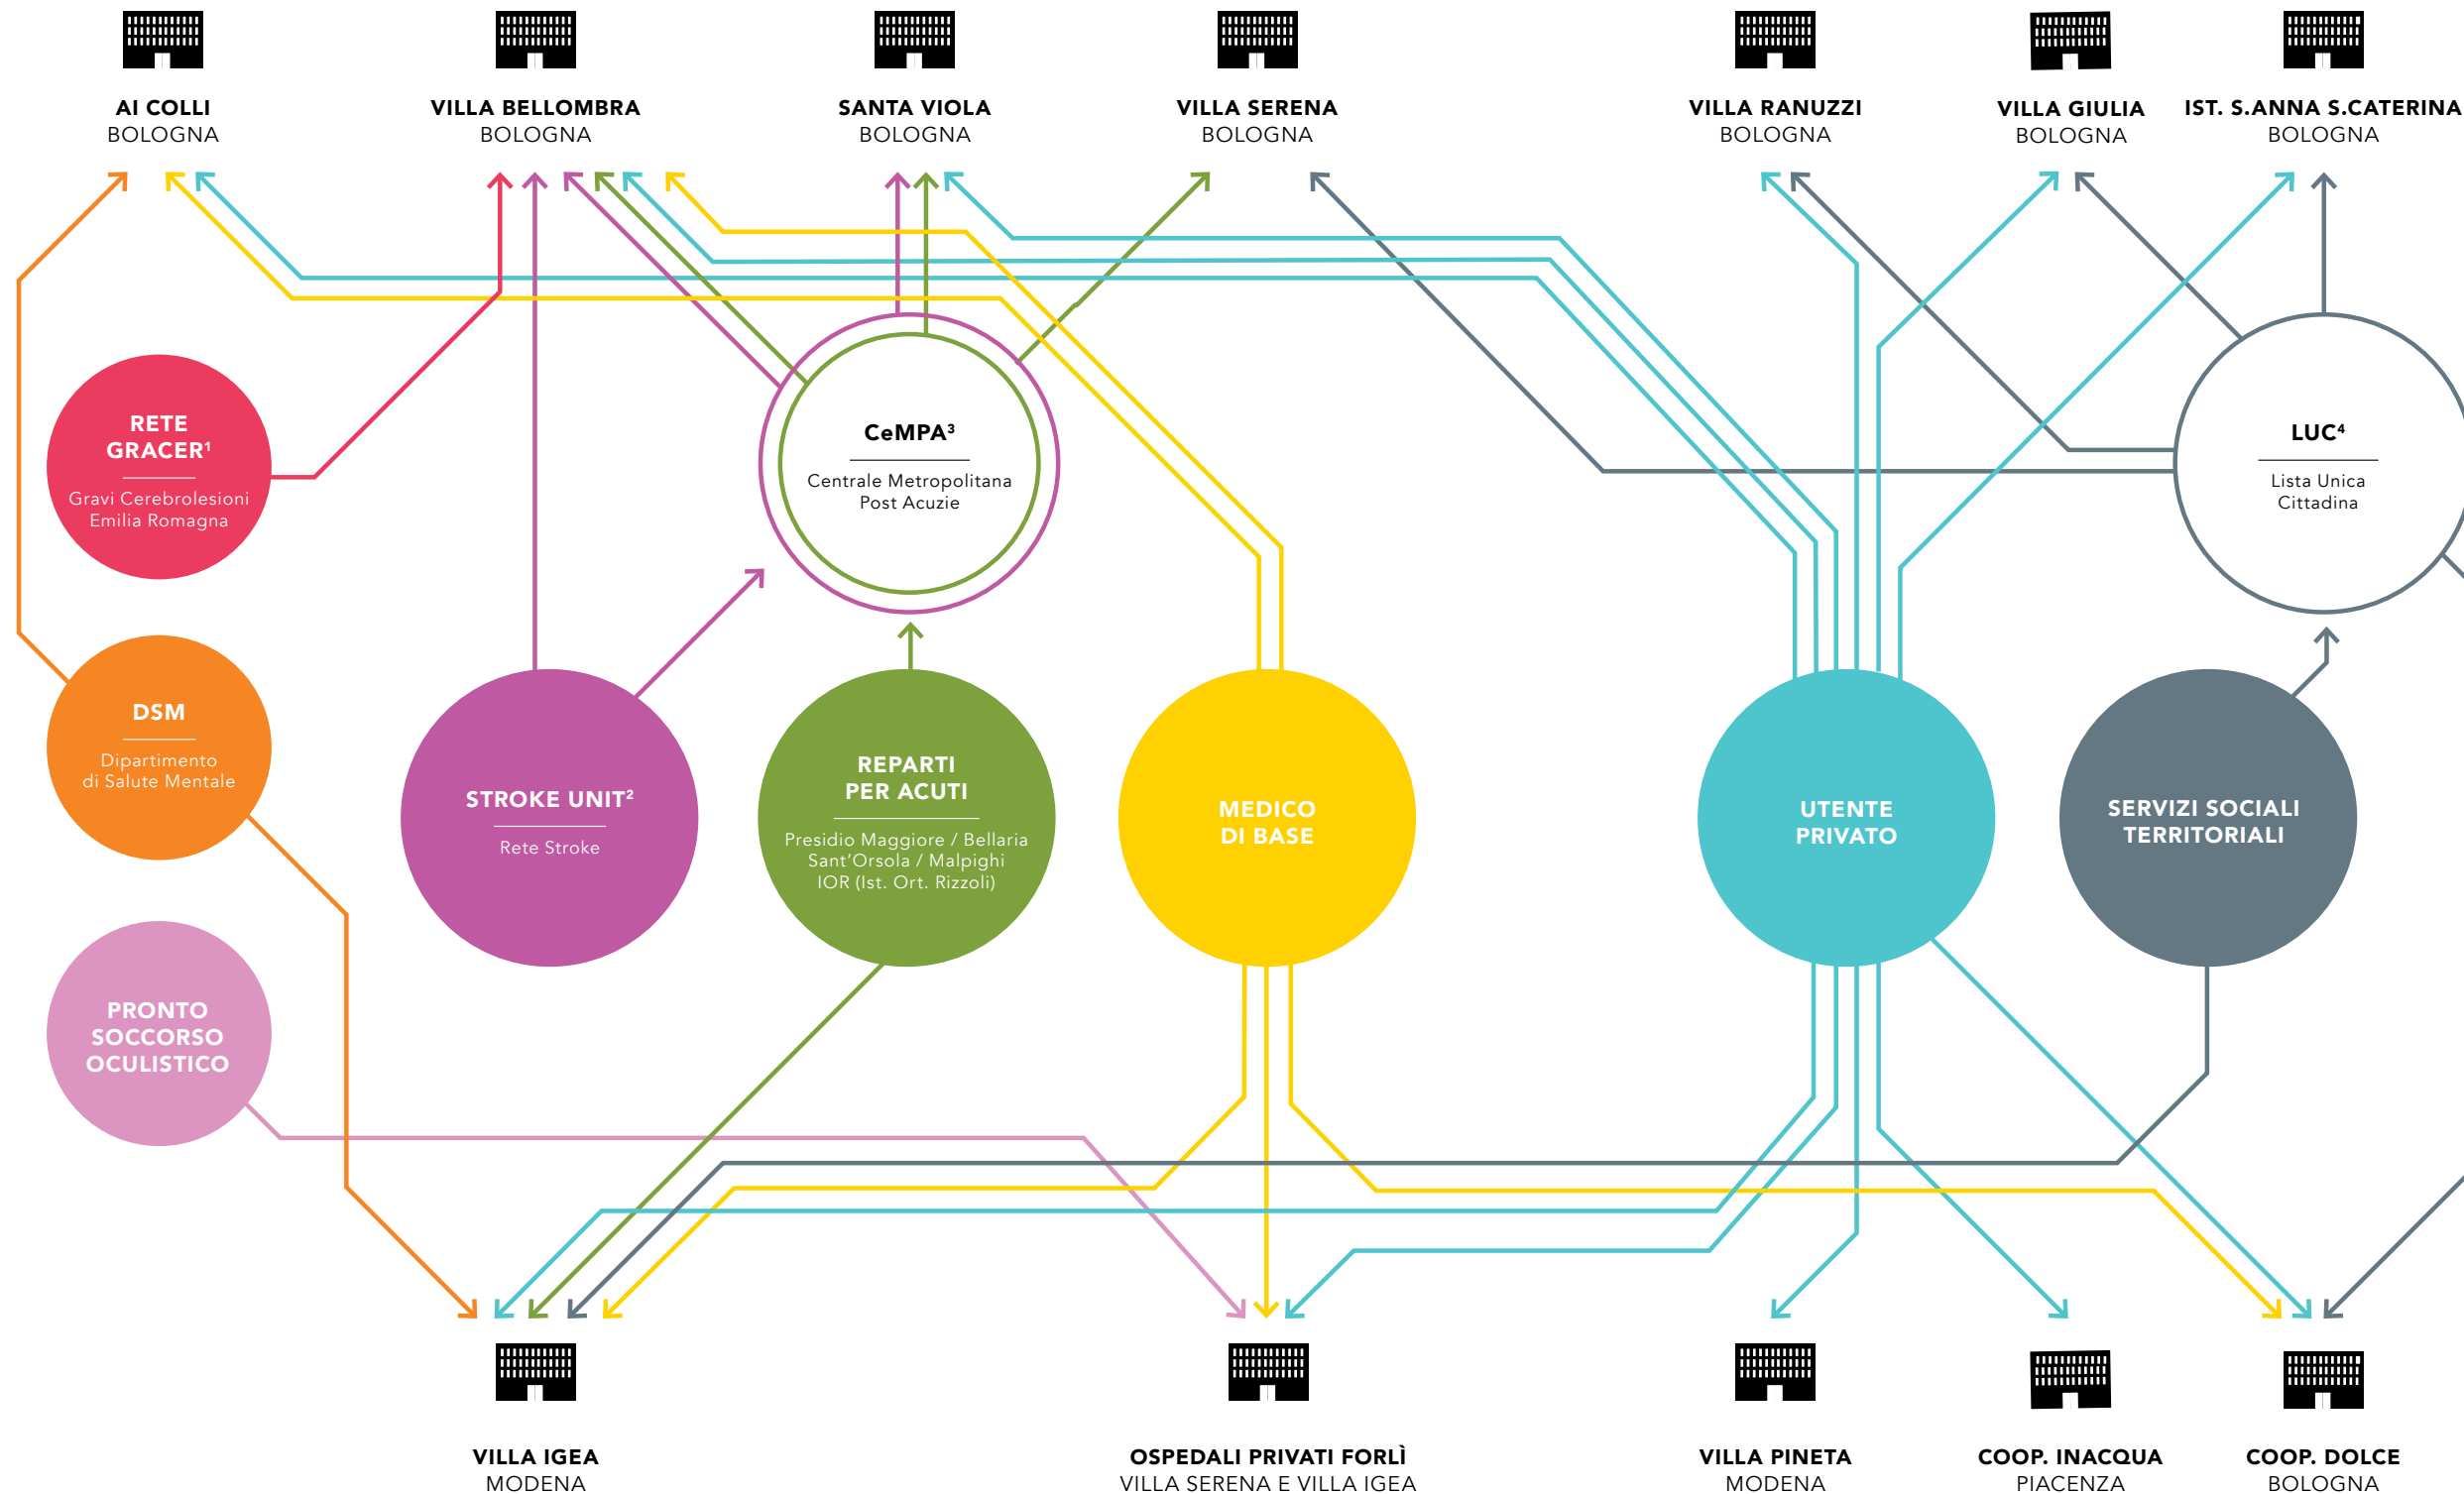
AI COLLI
BOLOGNA

VILLA BELLOMBRA
BOLOGNA

SANTA VIOLA
BOLOGNA

VILLA SERENA
BOLOGNA

VILLA RANUZZI
BOLOGNA

VILLA GIULIA
BOLOGNA

IST. S.ANNA S.CATERINA
BOLOGNA

RETE GRACER$^1$
Gravi Cerebrolesioni Emilia Romagna

CeMPA$^3$
Centrale Metropolitana Post Acuzie

LUC$^4$
Lista Unica Cittadina

DSM
Dipartimento di Salute Mentale

STROKE UNIT$^2$
Rete Stroke

REPARTI PER ACUTI
Presidio Maggiore / Bellaria
Sant'Orsola / Malpighi
IOR (Ist. Ort. Rizzoli)

MEDICO DI BASE

UTENTE PRIVATO

SERVIZI SOCIALI TERRITORIALI

PRONTO SOCCORSO OCULISTICO

VILLA IGEA
MODENA

OSPEDALI PRIVATI FORLÌ
VILLA SERENA E VILLA IGEA

VILLA PINETA
MODENA

COOP. INACQUA
PIACENZA

COOP. DOLCE
BOLOGNA